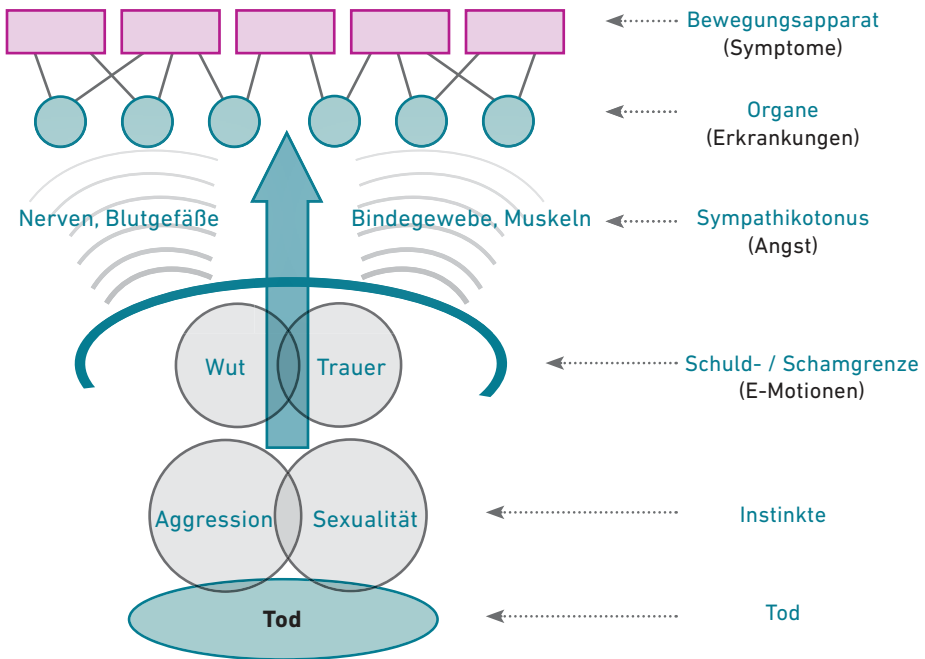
Bewegungsapparat
(Symptome)

Organe
(Erkrankungen)

Nerven, Blutgefäße

Bindegewebe, Muskeln

Sympathikotonus
(Angst)

Wut

Trauer

Schuld- / Schamgrenze
(E-Motionen)

Aggression

Sexualität

Instinkte

Tod

Tod